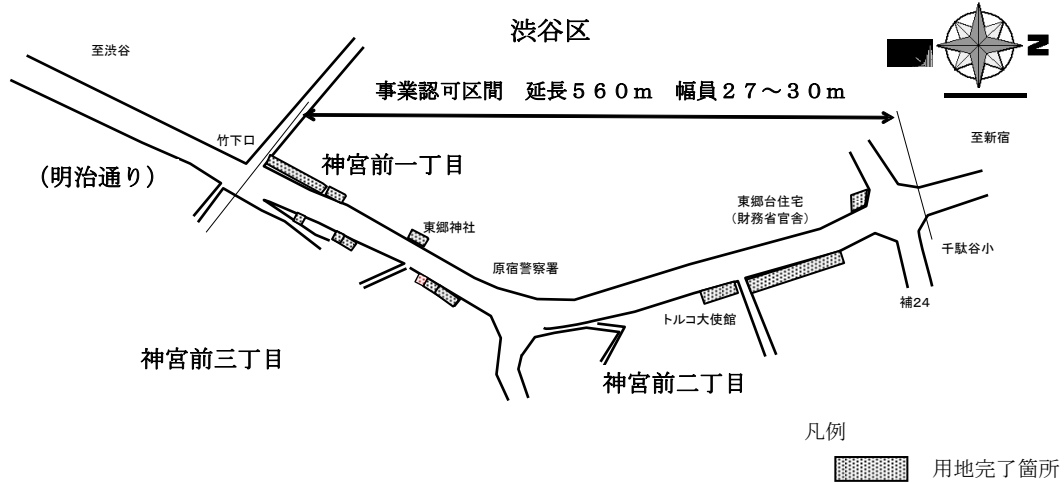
渋谷区

至渋谷

事業認可区間　延長５６０ｍ　幅員２７～３０ｍ

N

至新宿

竹下口

神宮前一丁目

(明治通り)

東郷台住宅
(財務省官舎)

東郷神社

千駄谷小

原宿警察署

補24

トルコ大使館

神宮前三丁目

神宮前二丁目

凡例

用地完了箇所